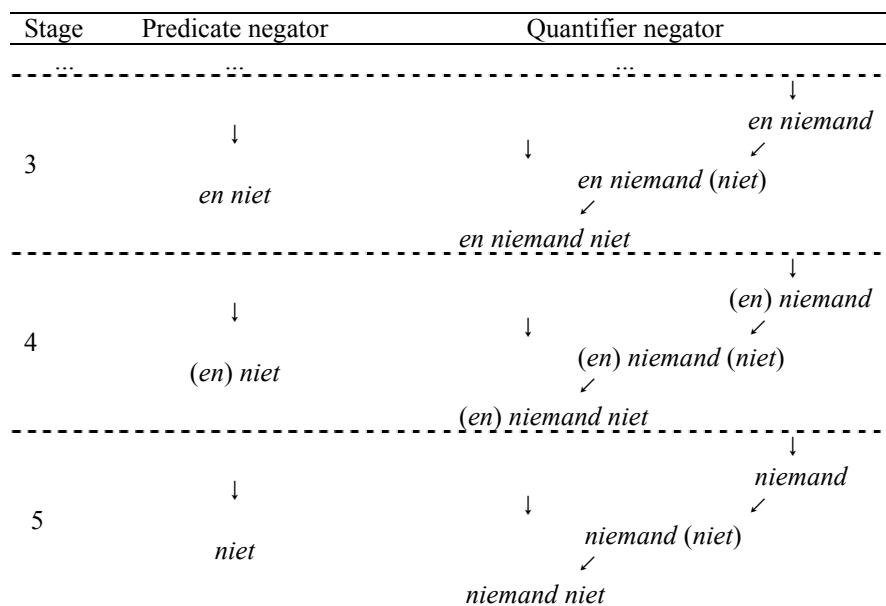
| Stage | Predicate negator | Quantifier negator |
|---|---|---|
| ... | ... | ... |
| 3 | ↓ en niet | ↓ en niemand ↙ ↓ en niemand (niet) ↙ en niemand niet |
| 4 | ↓ (en) niet | ↓ (en) niemand ↙ ↓ (en) niemand (niet) ↙ (en) niemand niet |
| 5 | ↓ niet | ↓ niemand ↙ ↓ niemand (niet) ↙ niemand niet |